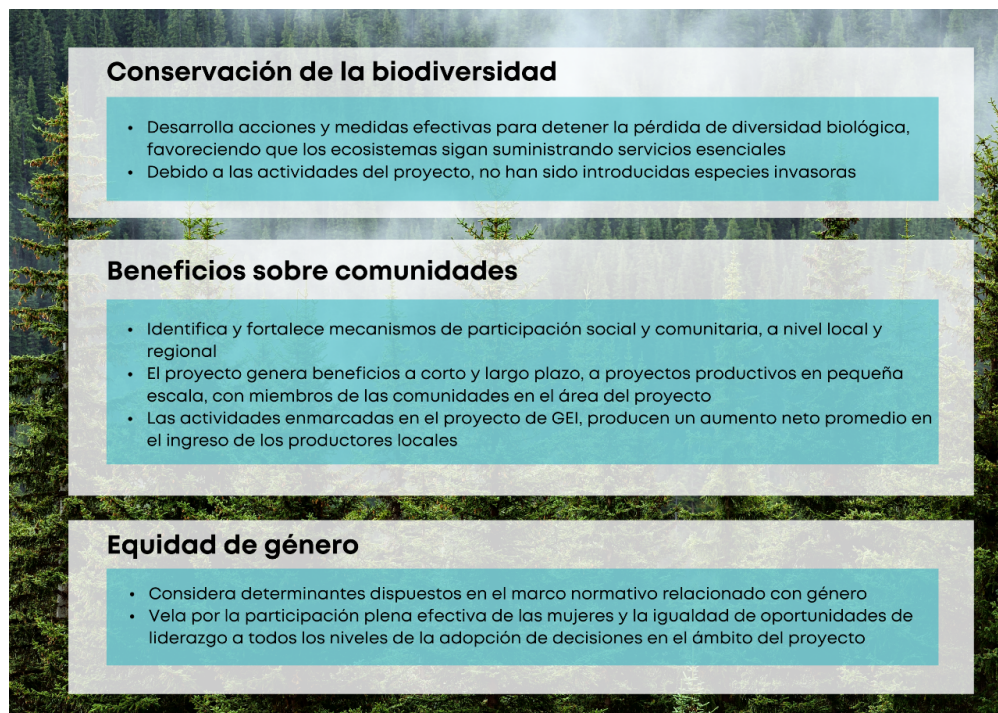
Conservación de la biodiversidad

- Desarrolla acciones y medidas efectivas para detener la pérdida de diversidad biológica, favoreciendo que los ecosistemas sigan suministrando servicios esenciales
- Debido a las actividades del proyecto, no han sido introducidas especies invasoras

Beneficios sobre comunidades

- Identifica y fortalece mecanismos de participación social y comunitaria, a nivel local y regional
- El proyecto genera beneficios a corto y largo plazo, a proyectos productivos en pequeña escala, con miembros de las comunidades en el área del proyecto
- Las actividades enmarcadas en el proyecto de GEI, producen un aumento neto promedio en el ingreso de los productores locales

Equidad de género

- Considera determinantes dispuestos en el marco normativo relacionado con género
- Vela por la participación plena efectiva de las mujeres y la igualdad de oportunidades de liderazgo a todos los niveles de la adopción de decisiones en el ámbito del proyecto